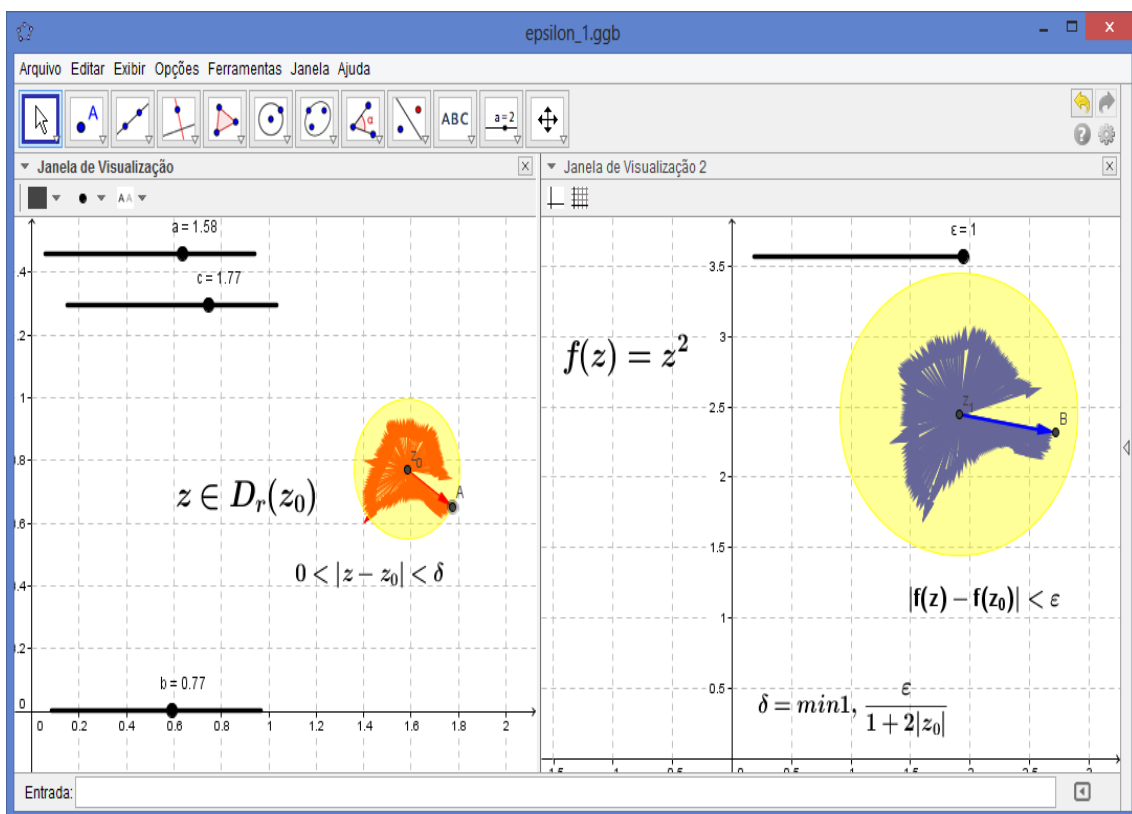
epsilon_1.ggb

Arquivo Editar Exibir Opções Ferramentas Janela Ajuda

ABC a=2

Janela de Visualização

Janela de Visualização 2

a = 1.58

c = 1.77

$z \in D_r(z_0)$

$z_0$

A

$0 < |z - z_0| < \delta$

b = 0.77

.4 .2 1 .8 .6 .4 .2 0

0 0.2 0.4 0.6 0.8 1 1.2 1.4 1.6 1.8 2

ε = 1

$f(z) = z^2$

$z_1$

B

$|f(z) - f(z_0)| < \varepsilon$

$\delta = min1, \frac{\varepsilon}{1+2|z_0|}$

3.5 3 2.5 2 1.5 1 0.5

Entrada: